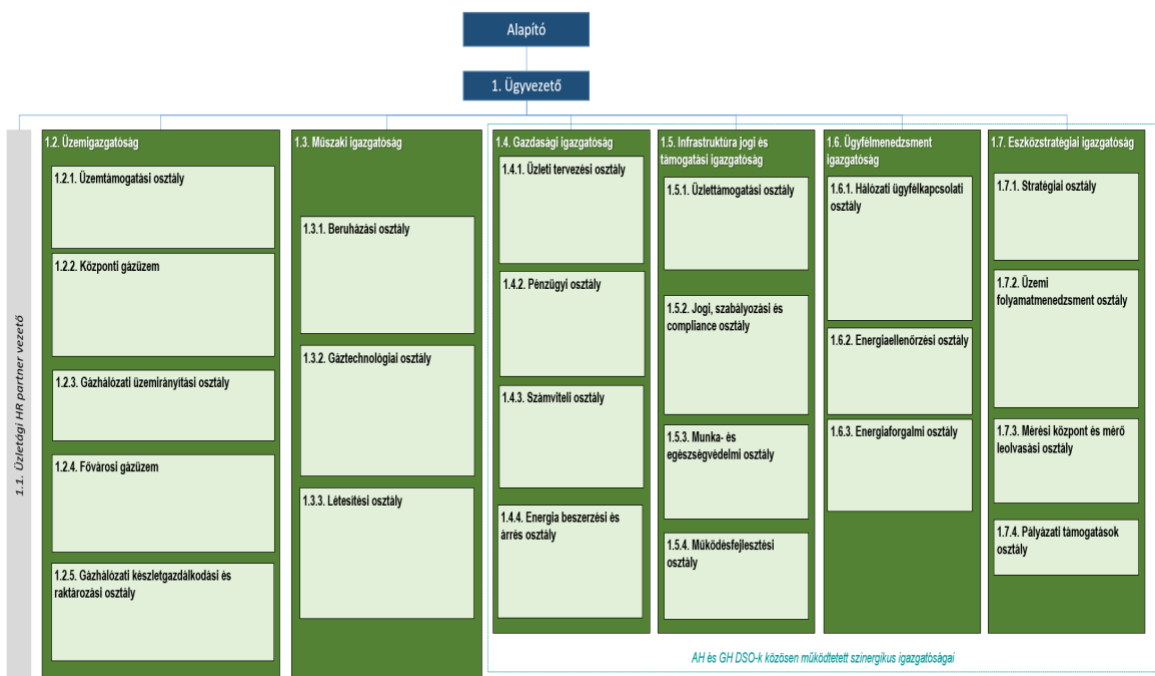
Alapító

1. Ügyvezető

1.1. Üzletági HR partner vezető

1.2. Üzemigazgatóság

1.2.1. Üzemtámogatási osztály

1.2.2. Központi gázüzem

1.2.3. Gázhálózati üzemirányítási osztály

1.2.4. Fővárosi gázüzem

1.2.5. Gázhálózati készletgazdálkodási és raktározási osztály

1.3. Műszaki igazgatóság

1.3.1. Beruházási osztály

1.3.2. Gáztechnológiai osztály

1.3.3. Létesítési osztály

1.4. Gazdasági igazgatóság

1.4.1. Üzleti tervezési osztály

1.4.2. Pénzügyi osztály

1.4.3. Számviteli osztály

1.4.4. Energia beszerzési és árrés osztály

1.5. Infrastruktúra jogi és támogatási igazgatóság

1.5.1. Üzlettámogatási osztály

1.5.2. Jogi, szabályozási és compliance osztály

1.5.3. Munka- és egészségvédelmi osztály

1.5.4. Működésfejlesztési osztály

1.6. Ügyfélmenedzsment igazgatóság

1.6.1. Hálózati ügyfélkapcsolati osztály

1.6.2. Energiaellenőrzési osztály

1.6.3. Energiaforgalmi osztály

1.7. Eszközstratégiai igazgatóság

1.7.1. Stratégiai osztály

1.7.2. Üzemi folyamatmenedzsment osztály

1.7.3. Mérési központ és mérő leolvasási osztály

1.7.4. Pályázati támogatások osztály

AH és GH DSO-k közösen működtetett szinergikus igazgatóságai